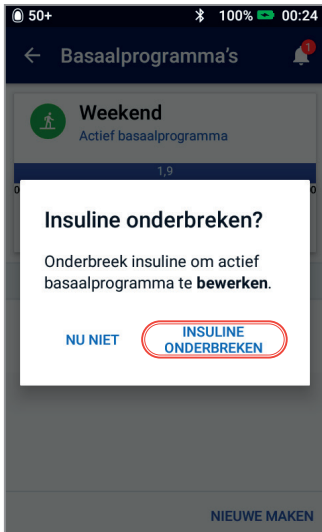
50+ 100% 00:24

← Basaalprogramma's 1

Weekend
Actief basaalprogramma

1,9

Insuline onderbreken?

Onderbreek insuline om actief basaalprogramma te **bewerken**.

NU NIET

INSULINE ONDERBREKEN

NIEUWE MAKEN